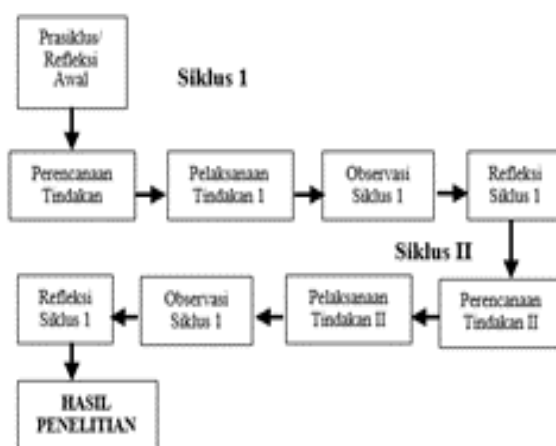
Prasiklus/ Refleksi Awal

Siklus 1

Perencanaan Tindakan

Pelaksanaan Tindakan 1

Observasi Siklus 1

Refleksi Siklus 1

Siklus II

Perencanaan Tindakan II

Pelaksanaan Tindakan II

Observasi Siklus 1

Refleksi Siklus 1

HASIL PENELITIAN